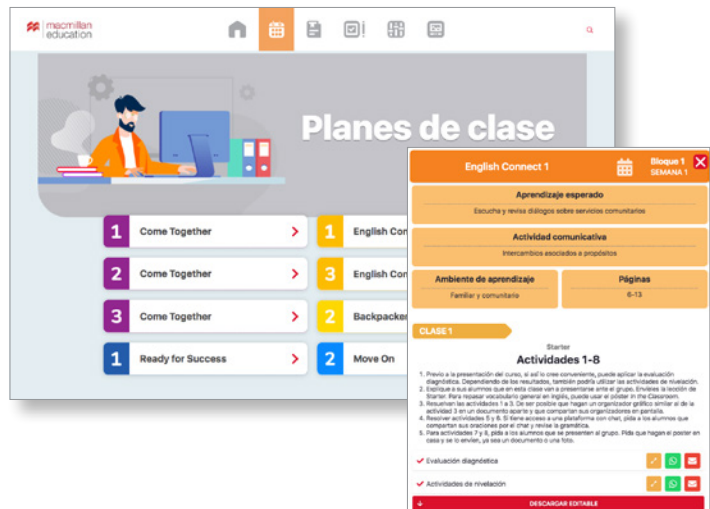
macmillan education

Planes de clase

1 Come Together
2 Come Together
3 Come Together
1 Ready for Success
1 English Con
3 English Con
2 Backpacker
2 Move On

English Connect 1
Bloque 1
SEMANA 1

Aprendizaje esperado
Escucha y revisa diálogos sobre servicios comunitarios

Actividad comunicativa
Intercambios asociados a propósitos

Ambiente de aprendizaje
Familiar y comunitario

Páginas
6-13

CLASE 1

Starter
Actividades 1-8

1. Previo a la presentación del curso, si así lo cree conveniente, puede aplicar la evaluación diagnóstica. Dependiendo de los resultados, también podría utilizar las actividades de nivelación.
2. Explique a sus alumnos que en esta clase van a presentarse ante el grupo. Envíeles la lección de Starter. Para repasar vocabulario general en inglés, puede usar el póster in the Classroom.
3. Resuelvan las actividades 1 a 3. De ser posible que hagan un organizador gráfico similar al de la actividad 3 en un documento aparte y que compartan sus organizadores en pantalla.
4. Resolver actividades 5 y 6. Si tiene acceso a una plataforma con chat, pida a los alumnos que compartan sus oraciones por el chat y revise la gramática.
5. Para actividades 7 y 8, pida a los alumnos que se presenten al grupo. Pida que hagan el poster en casa y se lo envíen, ya sea un documento o una foto.

Evaluación diagnóstica
Actividades de nivelación
DESCARGAR EDITABLE